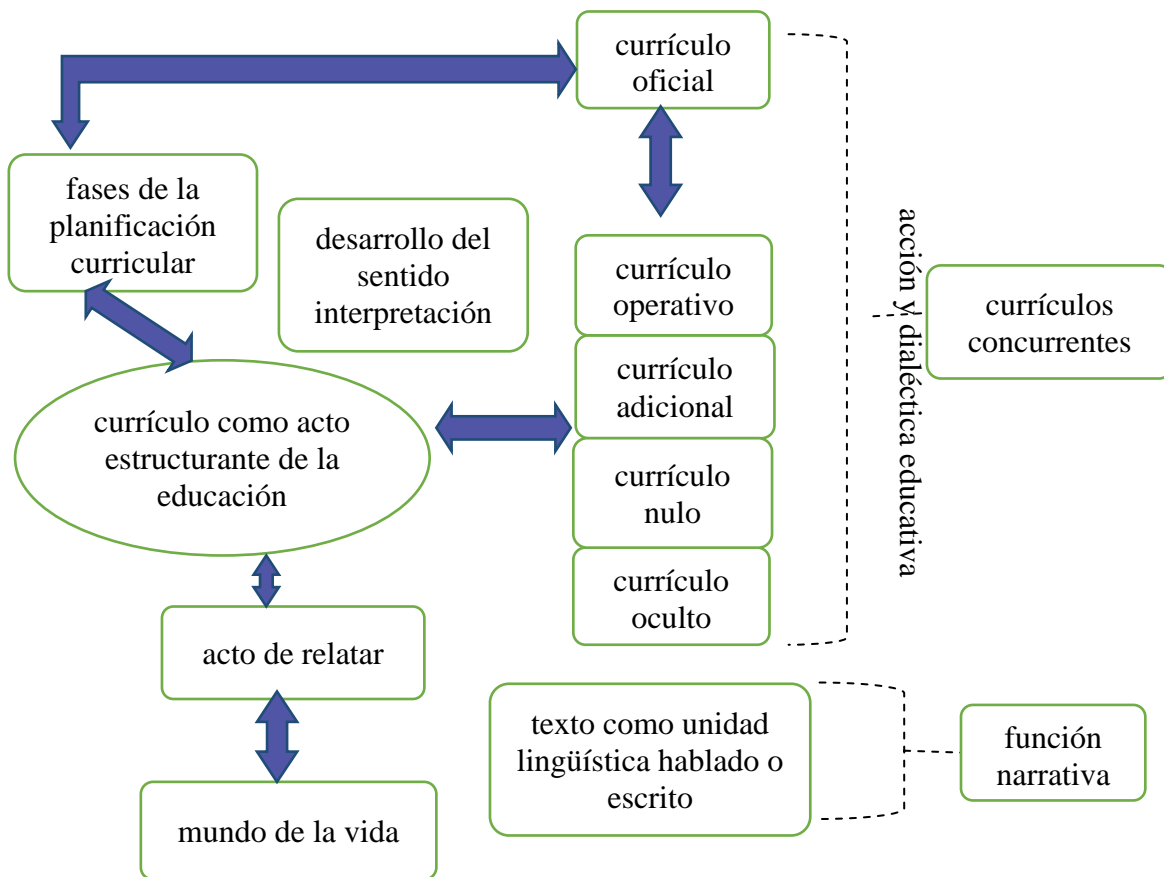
currículo oficial

fases de la planificación curricular

desarrollo del sentido interpretación

currículo operativo

currículo adicional

currículo nulo

currículo oculto

acción y dialéctica educativa

currículos concurrentes

currículo como acto estructurante de la educación

acto de relatar

mundo de la vida

texto como unidad lingüística hablado o escrito

función narrativa